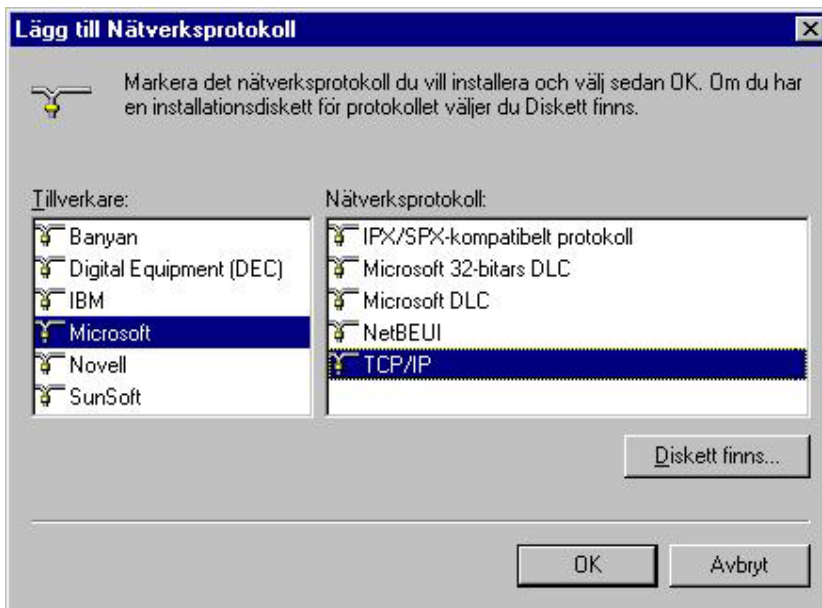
Lägg till Nätverksprotokoll

Markera det nätverksprotokoll du vill installera och välj sedan OK. Om du har en installationsdiskett för protokollet väljer du Diskett finns.

Tillverkare:
Banyan
Digital Equipment (DEC)
IBM
Microsoft
Novell
SunSoft

Nätverksprotokoll:
IPX/SPX-kompatibelt protokoll
Microsoft 32-bitars DLC
Microsoft DLC
NetBEUI
TCP/IP

Diskett finns...

OK
Avbryt